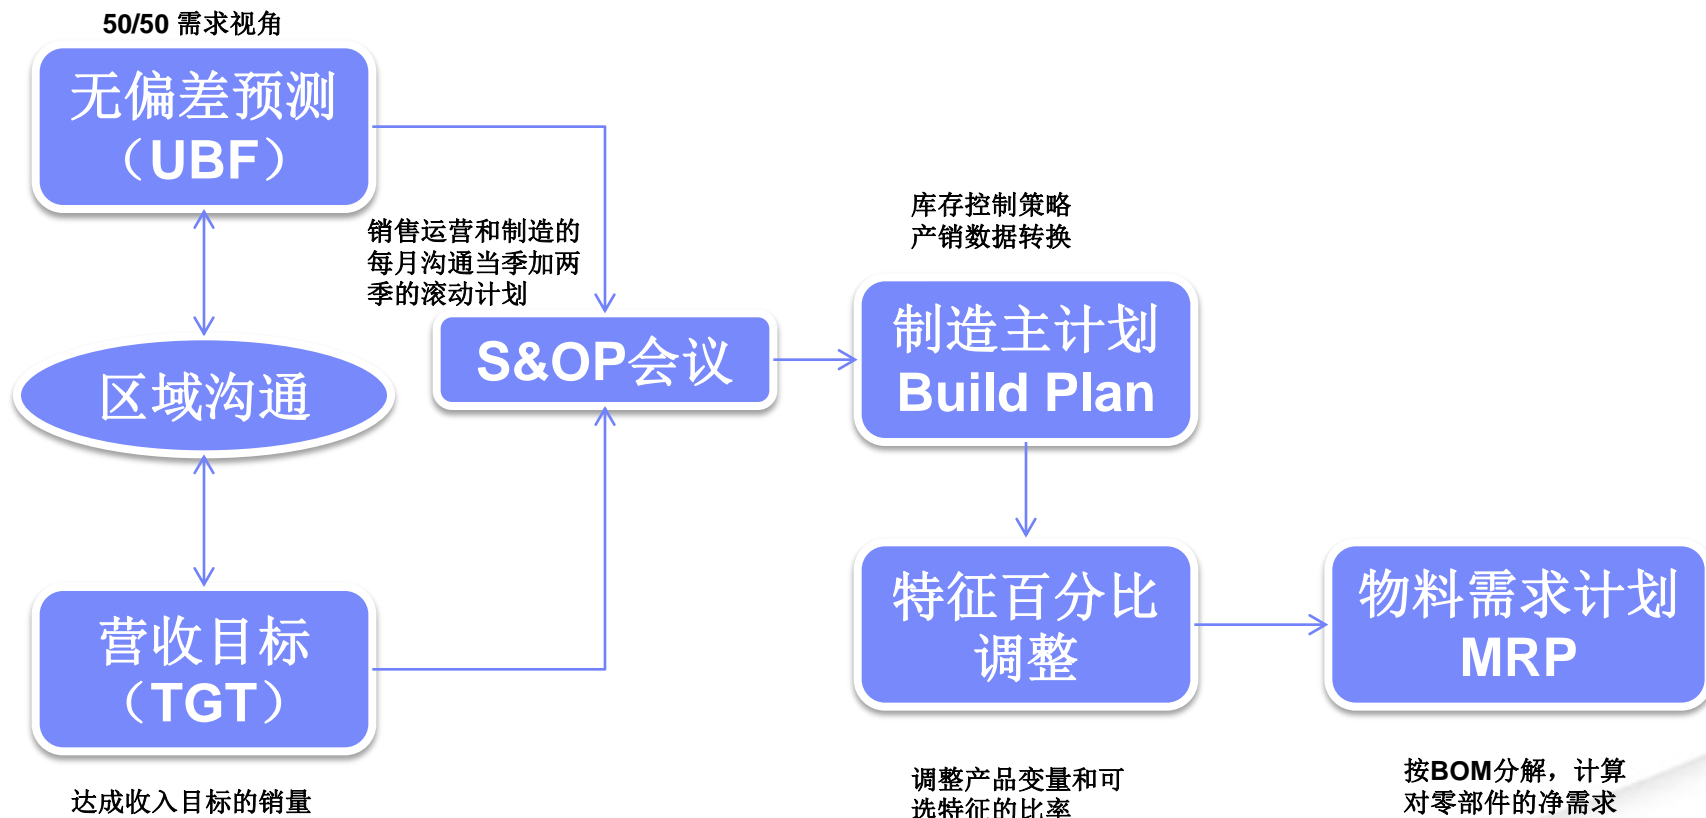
50/50 需求视角

无偏差预测（UBF）

销售运营和制造的每月沟通当季加两季的滚动计划

区域沟通

营收目标（TGT）

达成收入目标的销量

S&OP会议

库存控制策略
产销数据转换

制造主计划
Build Plan

特征百分比调整

调整产品变量和可选特征的比率

物料需求计划
MRP

按BOM分解，计算对零部件的净需求